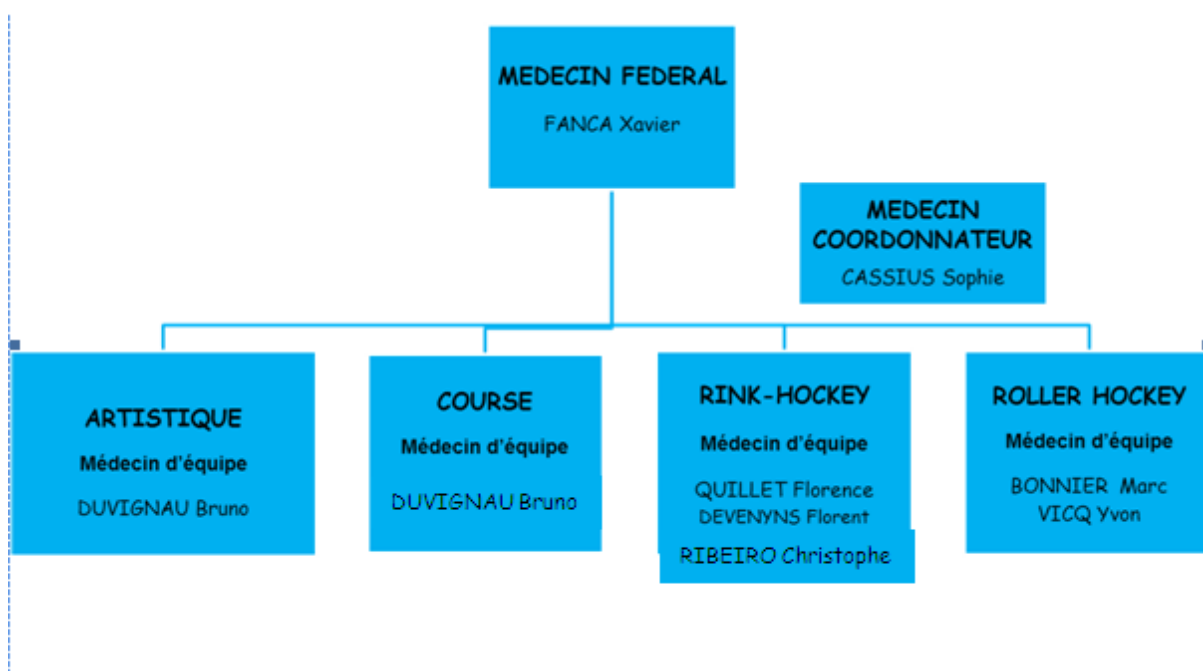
MEDECIN FEDERAL
FANCA Xavier

MEDECIN COORDONNATEUR
CASSIUS Sophie

ARTISTIQUE
Médecin d'équipe
DUVIGNAU Bruno

COURSE
Médecin d'équipe
DUVIGNAU Bruno

RINK-HOCKEY
Médecin d'équipe
QUILLET Florence
DEVENYNS Florent
RIBEIRO Christophe

ROLLER HOCKEY
Médecin d'équipe
BONNIER Marc
VICQ Yvon